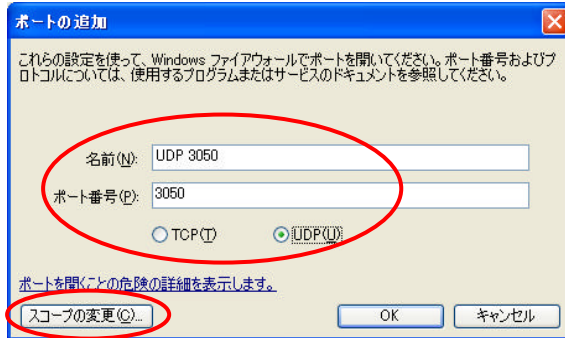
ポートの追加

これらの設定を使って、Windows ファイアウォールでポートを開いてください。ポート番号およびプロトコルについては、使用するプログラムまたはサービスのドキュメントを参照してください。

名前(N): UDP 3050

ポート番号(P): 3050

TCP(T)

UDP(U)

ポートを開くことの危険の詳細を表示します。

スコープの変更(C)...

OK

キャンセル